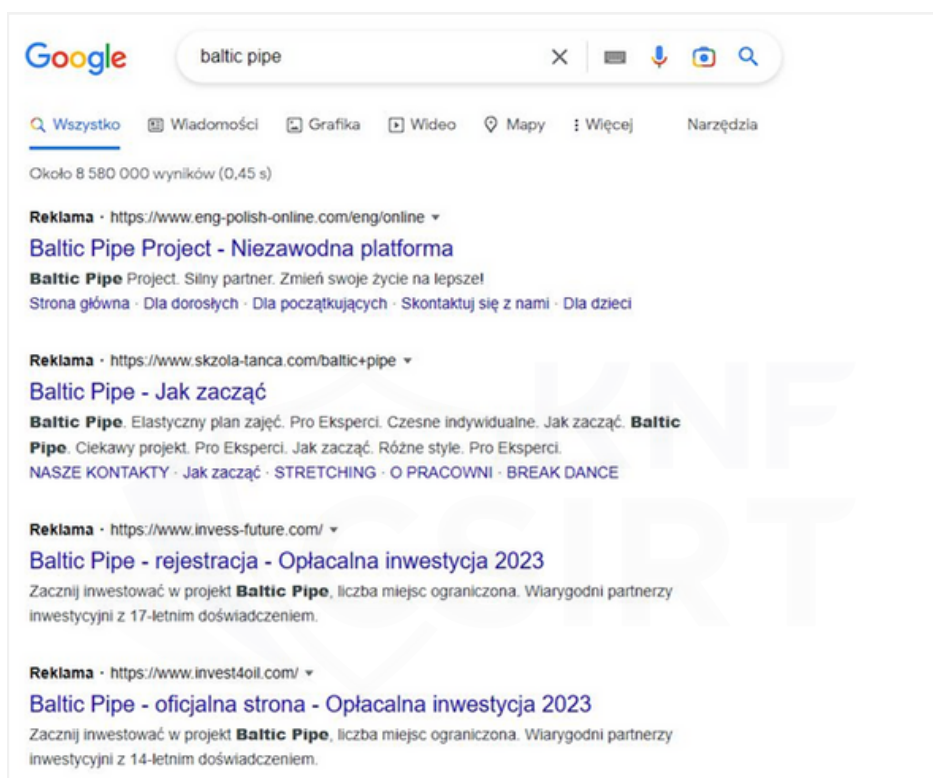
Google

baltic pipe

Wszystko Wiadomości Grafika Wideo Mapy : Więcej Narzędzia

Około 8 580 000 wyników (0,45 s)

Reklama · https://www.eng-polish-online.com/eng/online ▾

Baltic Pipe Project - Niezawodna platforma

Baltic Pipe Project. Silny partner. Zmień swoje życie na lepsze!

Strona główna · Dla dorosłych · Dla początkujących · Skontaktuj się z nami · Dla dzieci

Reklama · https://www.skzola-tanca.com/baltic+pipe ▾

Baltic Pipe - Jak zacząć

Baltic Pipe. Elastyczny plan zajęć. Pro Eksperci. Czesne indywidualne. Jak zacząć. Baltic Pipe. Ciekawy projekt. Pro Eksperci. Jak zacząć. Różne style. Pro Eksperci.

NASZE KONTAKTY · Jak zacząć · STRETCHING · O PRACOWNI · BREAK DANCE

Reklama · https://www.invess-future.com/ ▾

Baltic Pipe - rejestracja - Opłacalna inwestycja 2023

Zacznij inwestować w projekt Baltic Pipe, liczba miejsc ograniczona. Wiarygodni partnerzy inwestycyjni z 17-letnim doświadczeniem.

Reklama · https://www.invest4oil.com/ ▾

Baltic Pipe - oficjalna strona - Opłacalna inwestycja 2023

Zacznij inwestować w projekt Baltic Pipe, liczba miejsc ograniczona. Wiarygodni partnerzy inwestycyjni z 14-letnim doświadczeniem.

KNF CSIRT